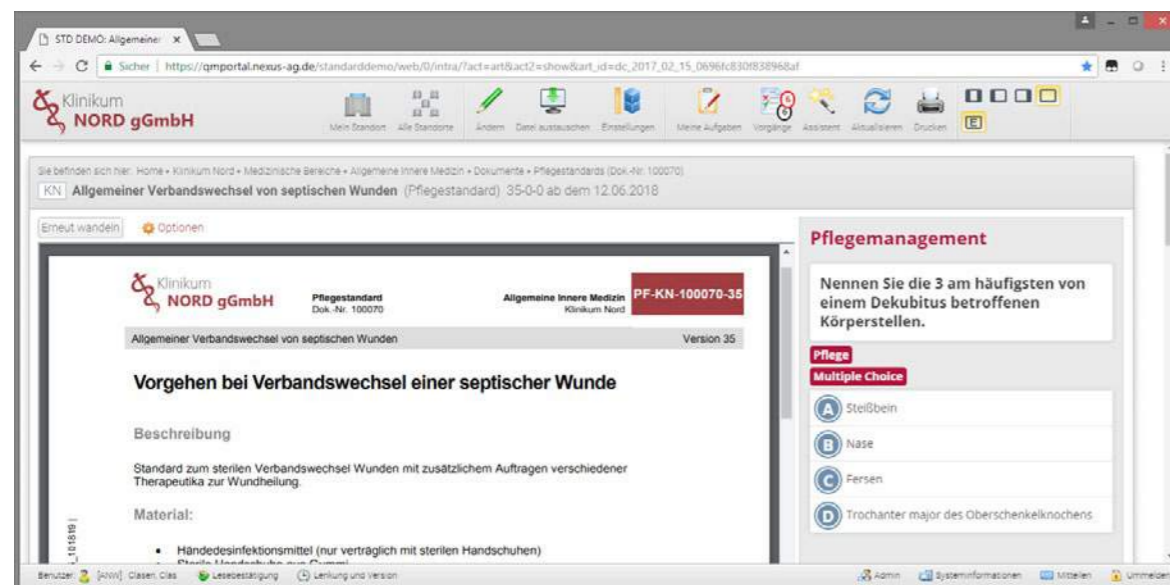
STD DEMO: Allgemeine ×

Sicher | https://qmportal.nexus-ag.de/standarddemo/web/0/intra/?act=art&act2=show&art_id=dc_2017_02_15_0696fc830f838968af

Klinikum NORD gGmbH

Mein Standort Alle Standorte Ändern Datei austauschen Einstellungen Meine Aufgaben Vorgänge Assistent Aktualisieren Drucken

Sie befinden sich hier: Home • Klinikum Nord • Medizinische Bereiche • Allgemeine Innere Medizin • Dokumente • Pflegestandards (Dok.-Nr. 100070)

KN Allgemeiner Verbandswechsel von septischen Wunden (Pflegestandard) 35-0-0 ab dem 12.06.2018

Erneut wandeln Optionen

Klinikum NORD gGmbH

Pflegestandard
Dok.-Nr. 100070

Allgemeine Innere Medizin
Klinikum Nord

PF-KN-100070-35

Allgemeiner Verbandswechsel von septischen Wunden

Version 35

Vorgehen bei Verbandswechsel einer septischer Wunde

Beschreibung

Standard zum sterilen Verbandswechsel Wunden mit zusätzlichem Auftragen verschiedener Therapeutika zur Wundheilung.

Material:

• Händedesinfektionsmittel (nur verträglich mit sterilen Handschuhen)

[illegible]

Pflegemanagement

Nennen Sie die 3 am häufigsten von einem Dekubitus betroffenen Körperstellen.

Pflege

Multiple Choice

A Steißbein

B Nase

C Fersen

D Trochanter major des Oberschenkelknochens

Benutzer: [ANW] Clasen, Clas Lesebestätigung Lenkung und Version

Admin Systeminformationen Mitteilen Ummelden